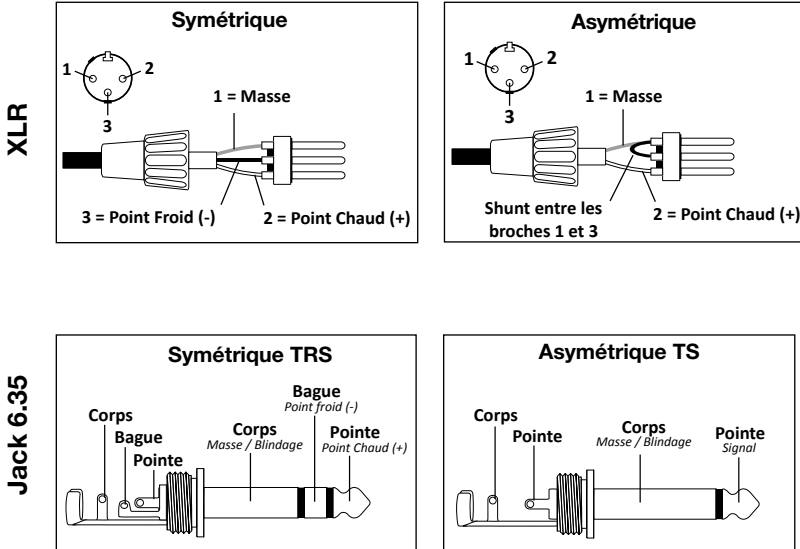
XLR

Symétrique

1
2
3

1 = Masse

3 = Point Froid (-)

2 = Point Chaud (+)

Asymétrique

1
2
3

1 = Masse

Shunt entre les broches 1 et 3

2 = Point Chaud (+)

Jack 6.35

Symétrique TRS

Corps
Bague
Pointe

Corps
Masse / Blindage

Bague
Point froid (-)

Pointe
Point Chaud (+)

Asymétrique TS

Corps
Pointe

Corps
Masse / Blindage

Pointe
Signal